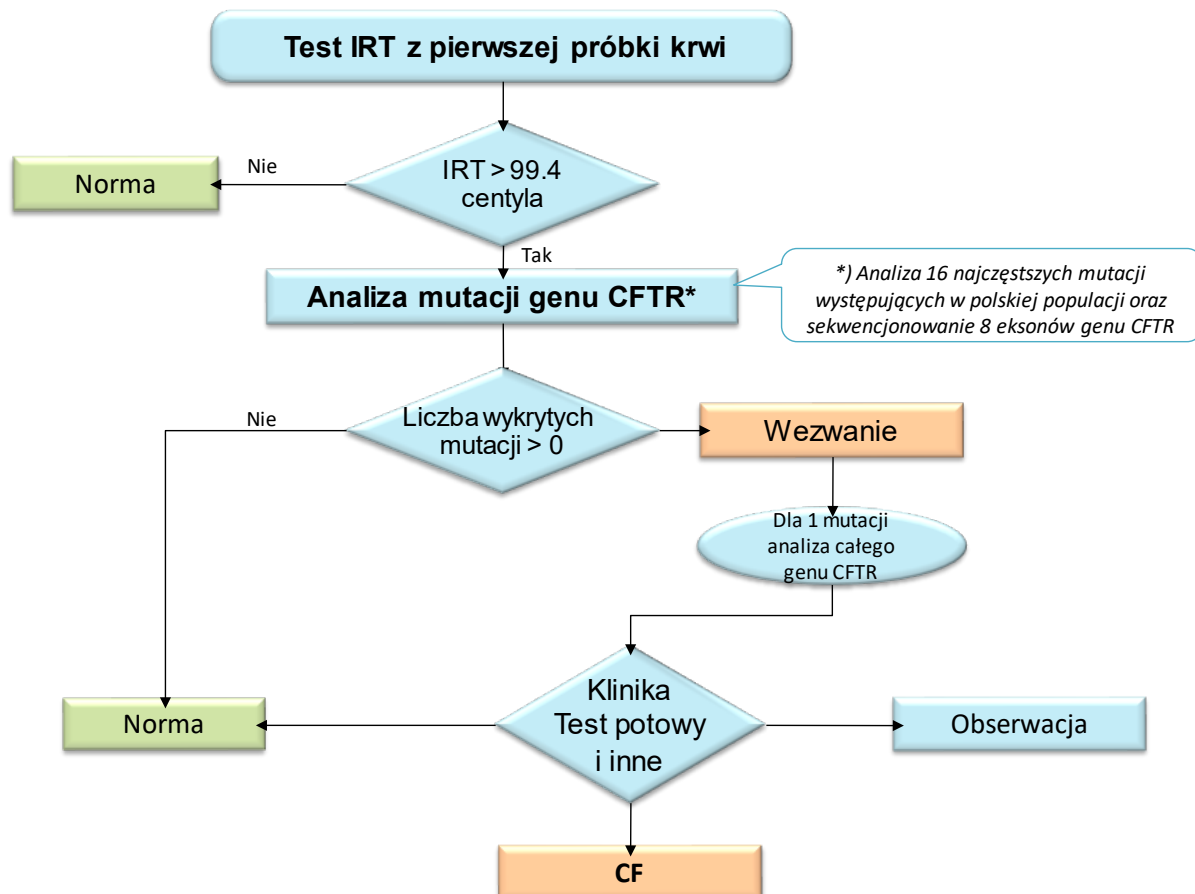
Test IRT z pierwszej próbki krwi

IRT > 99.4 centyla

Nie

Norma

Tak

Analiza mutacji genu CFTR*

*) Analiza 16 najczęstszych mutacji występujących w polskiej populacji oraz sekwencjonowanie 8 eksonów genu CFTR

Liczba wykrytych mutacji > 0

Nie

Wezwanie

Dla 1 mutacji analiza całego genu CFTR

Klinika Test potowy i inne

Norma

Obserwacja

CF